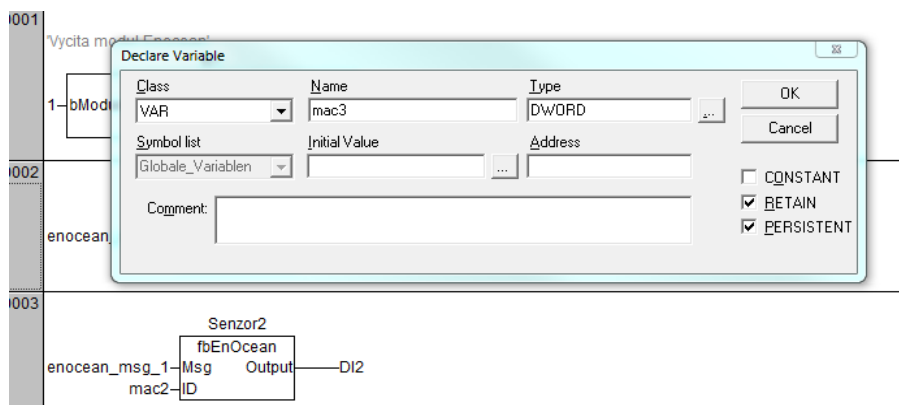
0001

'Vycita mo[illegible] Enocean'

1–bMod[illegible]

Declare Variable

Class
VAR

Name
mac3

Type
DWORD

...

OK

Cancel

Symbol list
Globale_Variablen

Initial Value

...

Address

0002

CONSTANT
RETAIN
PERSISTENT

Comment:

enocean_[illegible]

0003

Senzor2
fbEnOcean
enocean_msg_1–Msg Output–DI2
mac2–ID